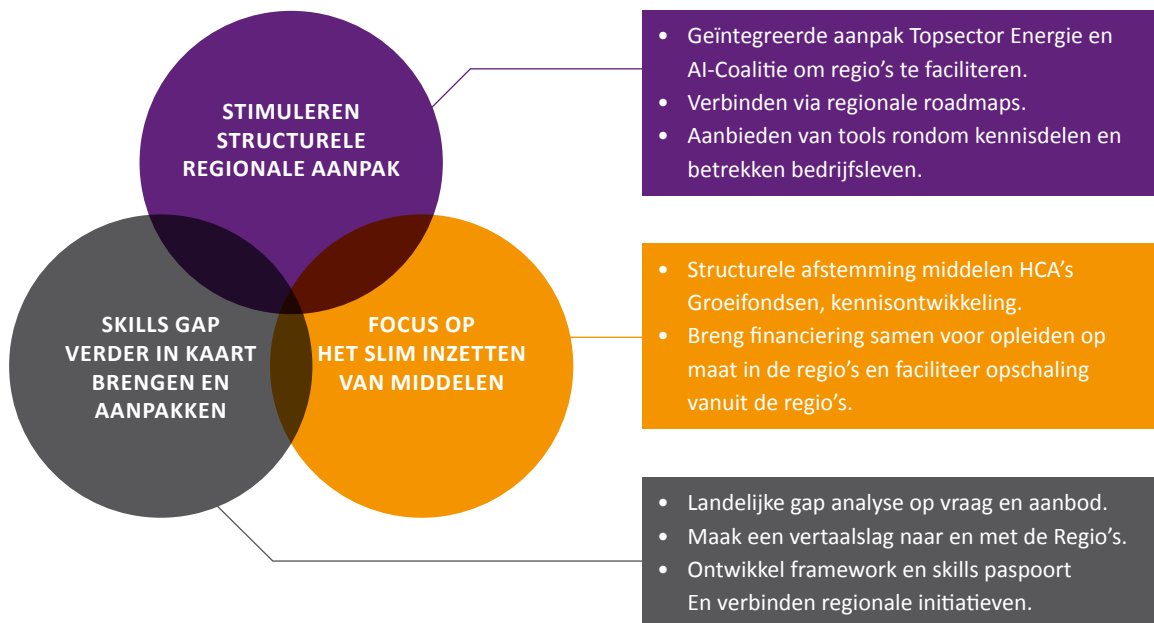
STIMULEREN STRUCTURELE REGIONALE AANPAK

SKILLS GAP VERDER IN KAART BRENGEN EN AANPAKKEN

FOCUS OP HET SLIM INZETTEN VAN MIDDELEN

- Geïntegreerde aanpak Topsector Energie en AI-Coalitie om regio's te faciliteren.
- Verbinden via regionale roadmaps.
- Aanbieden van tools rondom kennisdelen en betrekken bedrijfsleven.

- Structurele afstemming middelen HCA's Groeifondsen, kennisontwikkeling.
- Breng financiering samen voor opleiden op maat in de regio's en faciliteer opschaling vanuit de regio's.

- Landelijke gap analyse op vraag en aanbod.
- Maak een vertaalslag naar en met de Regio's.
- Ontwikkel framework en skills paspoort En verbinden regionale initiatieven.